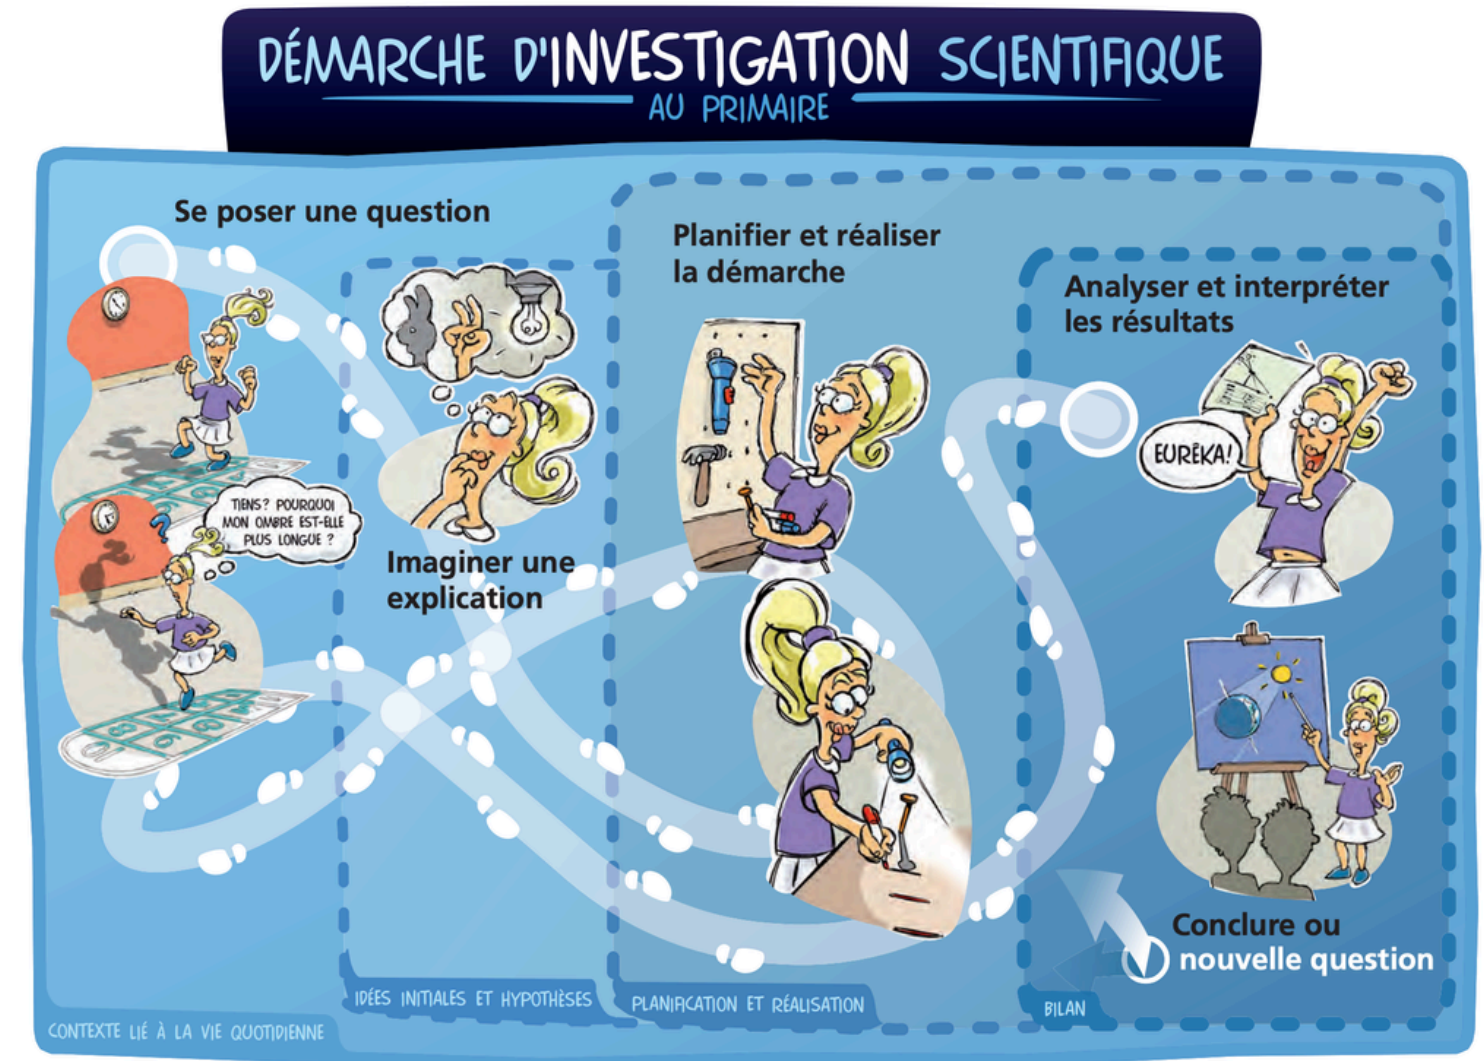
DÉMARCHE D'INVESTIGATION SCIENTIFIQUE
AU PRIMAIRE

Se poser une question

TIENS? POURQUOI MON OMBRE EST-ELLE PLUS LONGUE ?

Imaginer une explication

Planifier et réaliser la démarche

Analyser et interpréter les résultats

EURÊKA!

Conclure ou nouvelle question

CONTEXTE LIÉ À LA VIE QUOTIDIENNE

IDÉES INITIALES ET HYPOTHÈSES

PLANIFICATION ET RÉALISATION

BILAN